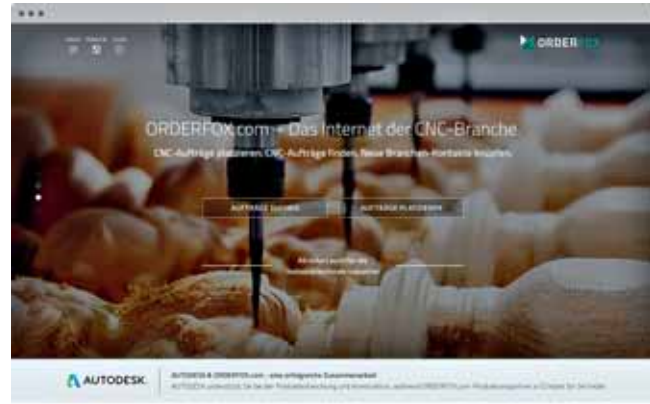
ORDERFOX

ORDERFOX.com – Das Internet der CNC-Branche

CNC-Aufträge platzieren. CNC-Aufträge finden. Neue Branchen-Kontakte knüpfen.

AUFTRÄGE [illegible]

AUFTRÄGE PLATZIEREN

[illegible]

AUTODESK

AUTODESK & ORDERFOX.com – eine erfolgreiche Zusammenarbeit

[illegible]